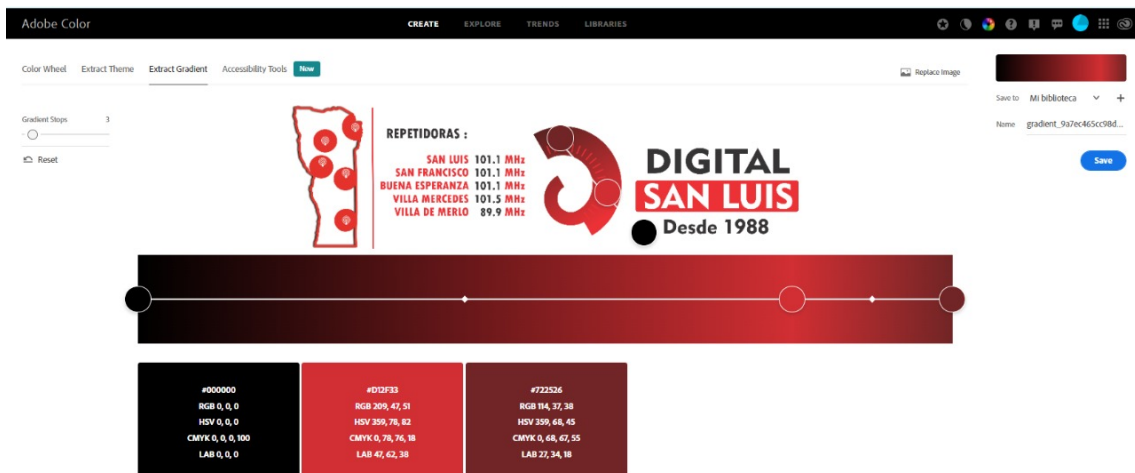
Adobe Color

CREATE EXPLORE TRENDS LIBRARIES

Color Wheel Extract Theme Extract Gradient Accessibility Tools New

Replace Image

Save to Mi biblioteca

Name gradient_9a7ec465cc98d...

Save

Gradient Stops 3

Reset

REPETIDORAS :

SAN LUIS 101.1 MHz
SAN FRANCISCO 101.1 MHz
BUENA ESPERANZA 101.1 MHz
VILLA MERCEDES 101.5 MHz
VILLA DE MERLO 89.9 MHz

DIGITAL
SAN LUIS
Desde 1988

| #000000<br>RGB 0, 0, 0<br>HSV 0, 0, 0<br>CMYK 0, 0, 0, 100<br>LAB 0, 0, 0 | #D12F33<br>RGB 209, 47, 51<br>HSV 359, 78, 82<br>CMYK 0, 78, 76, 18<br>LAB 47, 62, 38 | #722526<br>RGB 114, 37, 38<br>HSV 359, 68, 45<br>CMYK 0, 68, 67, 55<br>LAB 27, 34, 18 |
|---|---|---|